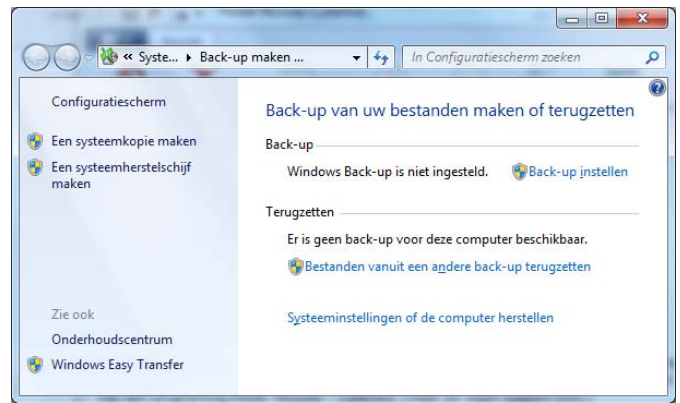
« Syste... ▸ Back-up maken ...

In Configuratiescherm zoeken

Configuratiescherm

Een systeemkopie maken

Een systeemherstelschijf maken

Zie ook

Onderhoudscentrum

Windows Easy Transfer

Back-up van uw bestanden maken of terugzetten

Back-up

Windows Back-up is niet ingesteld.

Back-up instellen

Terugzetten

Er is geen back-up voor deze computer beschikbaar.

Bestanden vanuit een andere back-up terugzetten

Systeeminstellingen of de computer herstellen